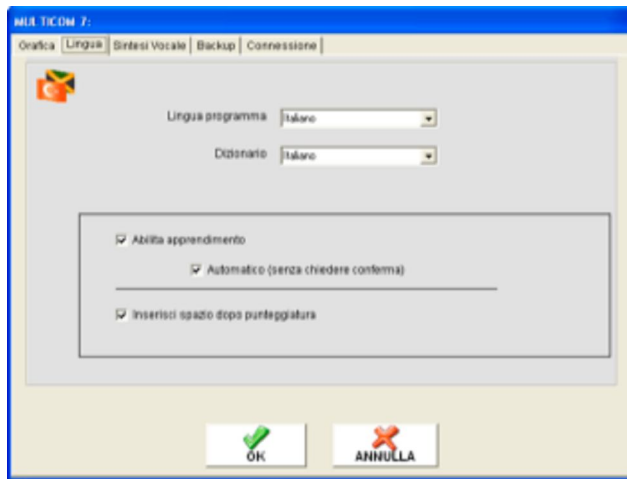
MULTICOM 7:

Grafica | Lingua | Sintesi Vocale | Backup | Connessione

Lingua programma Italiano

Dizionario Italiano

Abilita apprendimento

Automatico (senza chiedere conferma)

Inserisci spazio dopo punteggiatura

OK

ANNULLA